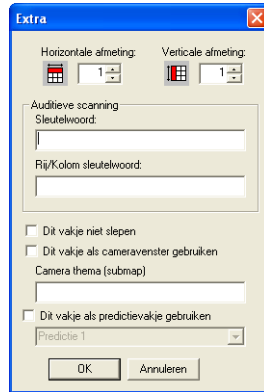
Extra

Horizontale afmeting: 1
Verticale afmeting: 1

Auditieve scanning
Sleutelwoord:

Rij/Kolom sleutelwoord:

Dit vakje niet slepen
Dit vakje als cameravenster gebruiken
Camera thema (submap)

Dit vakje als predictievakje gebruiken
Predictie 1

OK
Annuleren